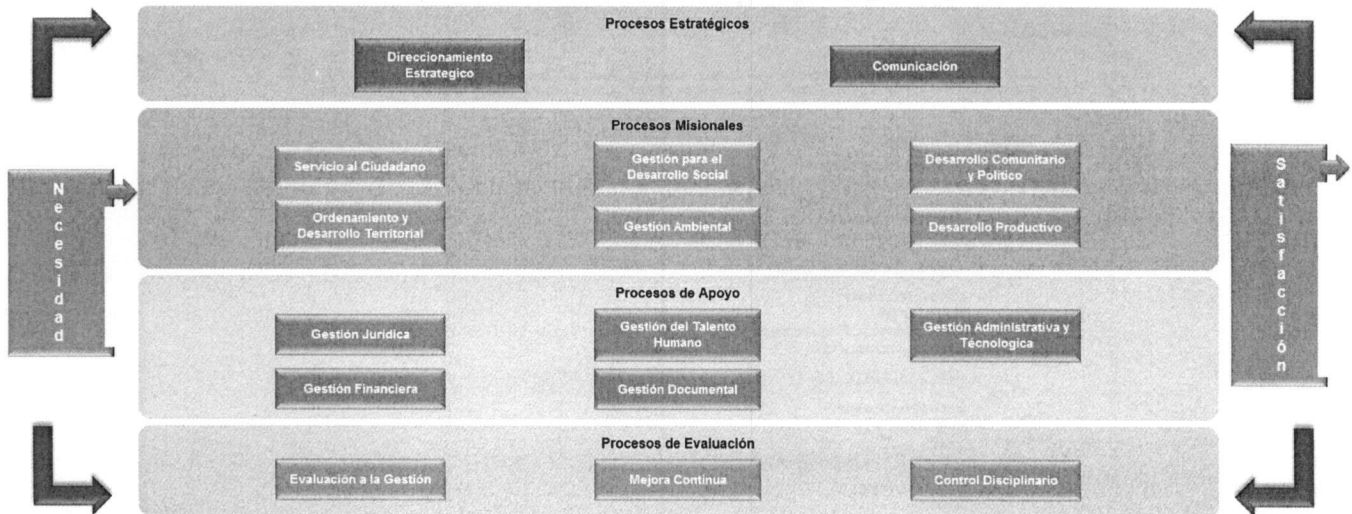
Procesos Estratégicos

Direccionamiento Estrategico

Comunicación

Procesos Misionales

Servicio al Ciudadano

Gestión para el Desarrollo Social

Desarrollo Comunitario y Político

Ordenamiento y Desarrollo Territorial

Gestión Ambiental

Desarrollo Productivo

Procesos de Apoyo

Gestión Jurídica

Gestión del Talento Humano

Gestión Administrativa y Técnologica

Gestión Financiera

Gestión Documental

Procesos de Evaluación

Evaluación a la Gestión

Mejora Continua

Control Disciplinario

Necesidad

Satisfacción